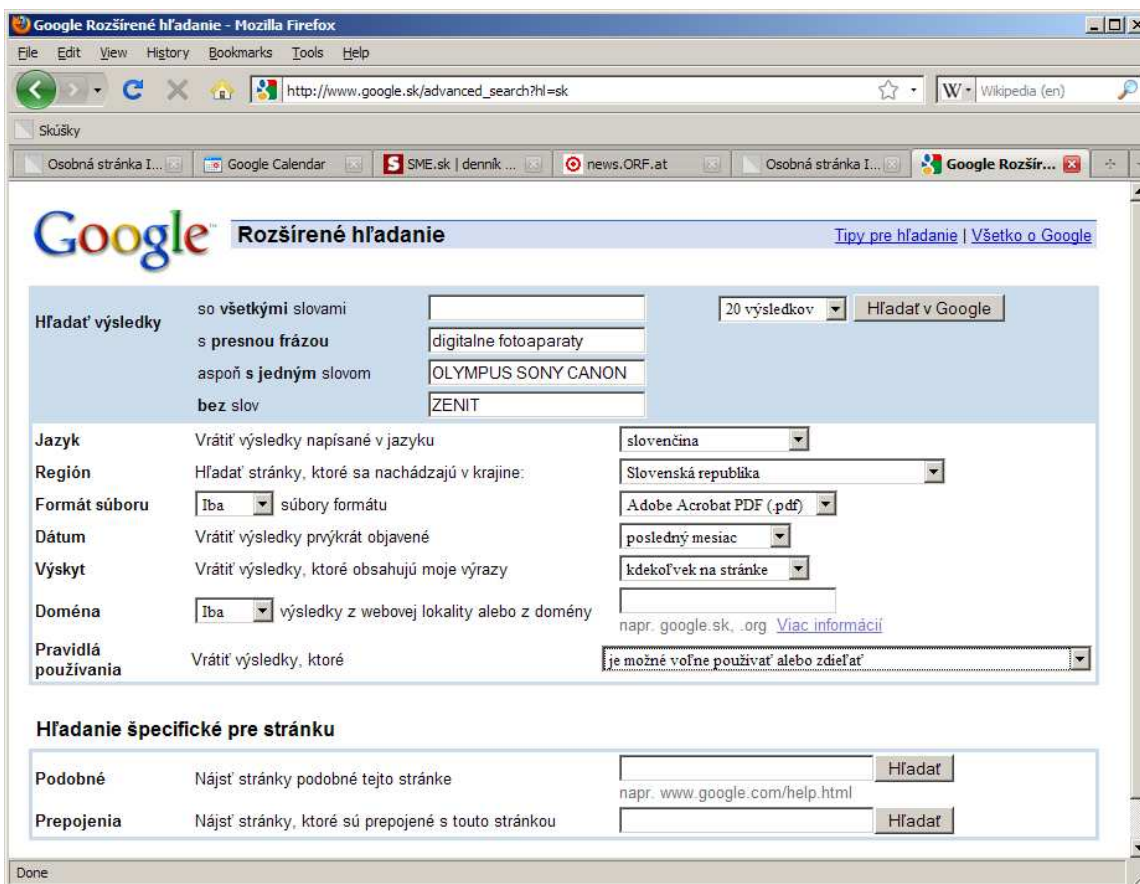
Google Rozšírené hľadanie - Mozilla Firefox

File Edit View History Bookmarks Tools Help

http://www.google.sk/advanced_search?hl=sk

W Wikipedia (en)

Skúšky

Osobná stránka I... | Google Calendar | SME.sk | denník ... | news.ORF.at | Osobná stránka I... | Google Rozšír...

Google

Rozšírené hľadanie

Tipy pre hľadanie | Všetko o Google

Hľadať výsledky

so všetkými slovami

s presnou frázou digitalne fotoaparaty

aspoň s jedným slovom OLYMPUS SONY CANON

bez slov ZENIT

20 výsledkov

Hľadať v Google

Jazyk Vrátiť výsledky napísané v jazyku slovenčina

Región Hľadať stránky, ktoré sa nachádzajú v krajine: Slovenská republika

Formát súboru Iba súbory formátu Adobe Acrobat PDF (.pdf)

Dátum Vrátiť výsledky prvýkrát objavené posledný mesiac

Výskyt Vrátiť výsledky, ktoré obsahujú moje výrazy kdekoľvek na stránke

Doména Iba výsledky z webovej lokality alebo z domény

napr. google.sk, .org Viac informácií

Pravidlá používania Vrátiť výsledky, ktoré je možné voľne používať alebo zdieľať

Hľadanie špecifické pre stránku

Podobné Nájsť stránky podobné tejto stránke Hľadať

napr. www.google.com/help.html

Prepojenia Nájsť stránky, ktoré sú prepojené s touto stránkou Hľadať

Done